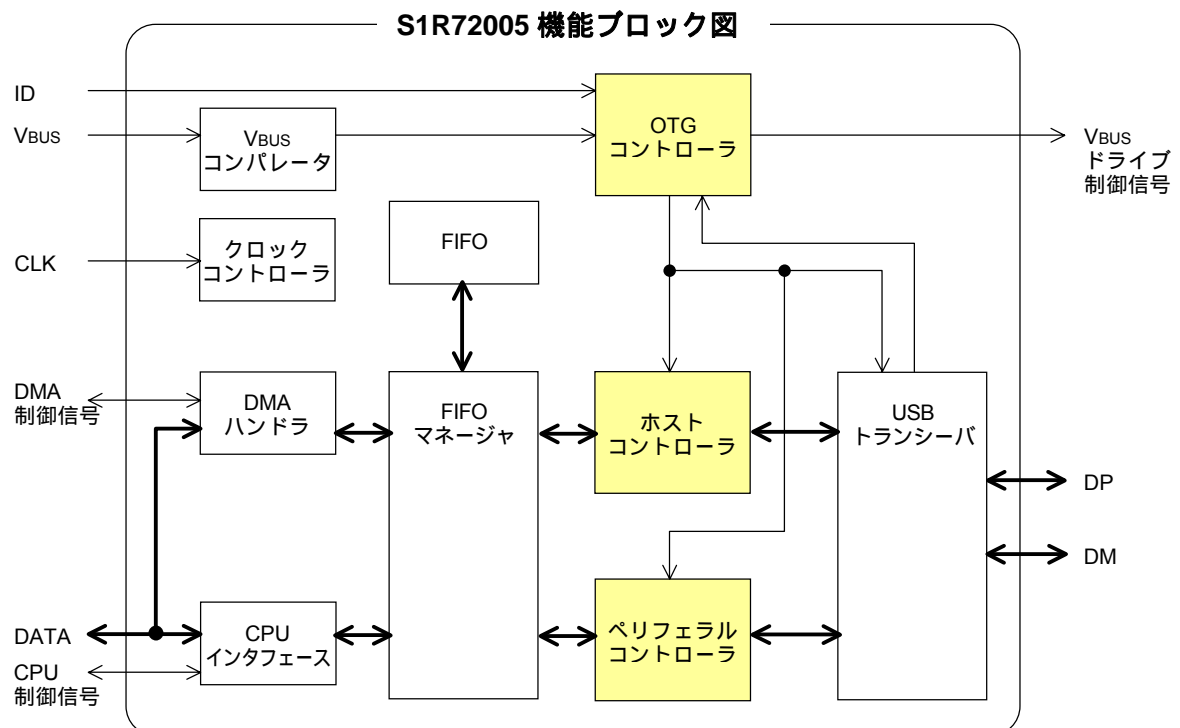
S1R72005 機能ブロック図

ID

VBUS

VBUS
コンパレータ

OTG
コントローラ

VBUS
ドライブ
制御信号

CLK

クロック
コントローラ

FIFO

DMA
制御信号

DMA
ハンドラ

FIFO
マネージャ

ホスト
コントローラ

USB
トランシーバ

DP

DM

DATA

CPU
インタフェース

ペリフェラル
コントローラ

CPU
制御信号